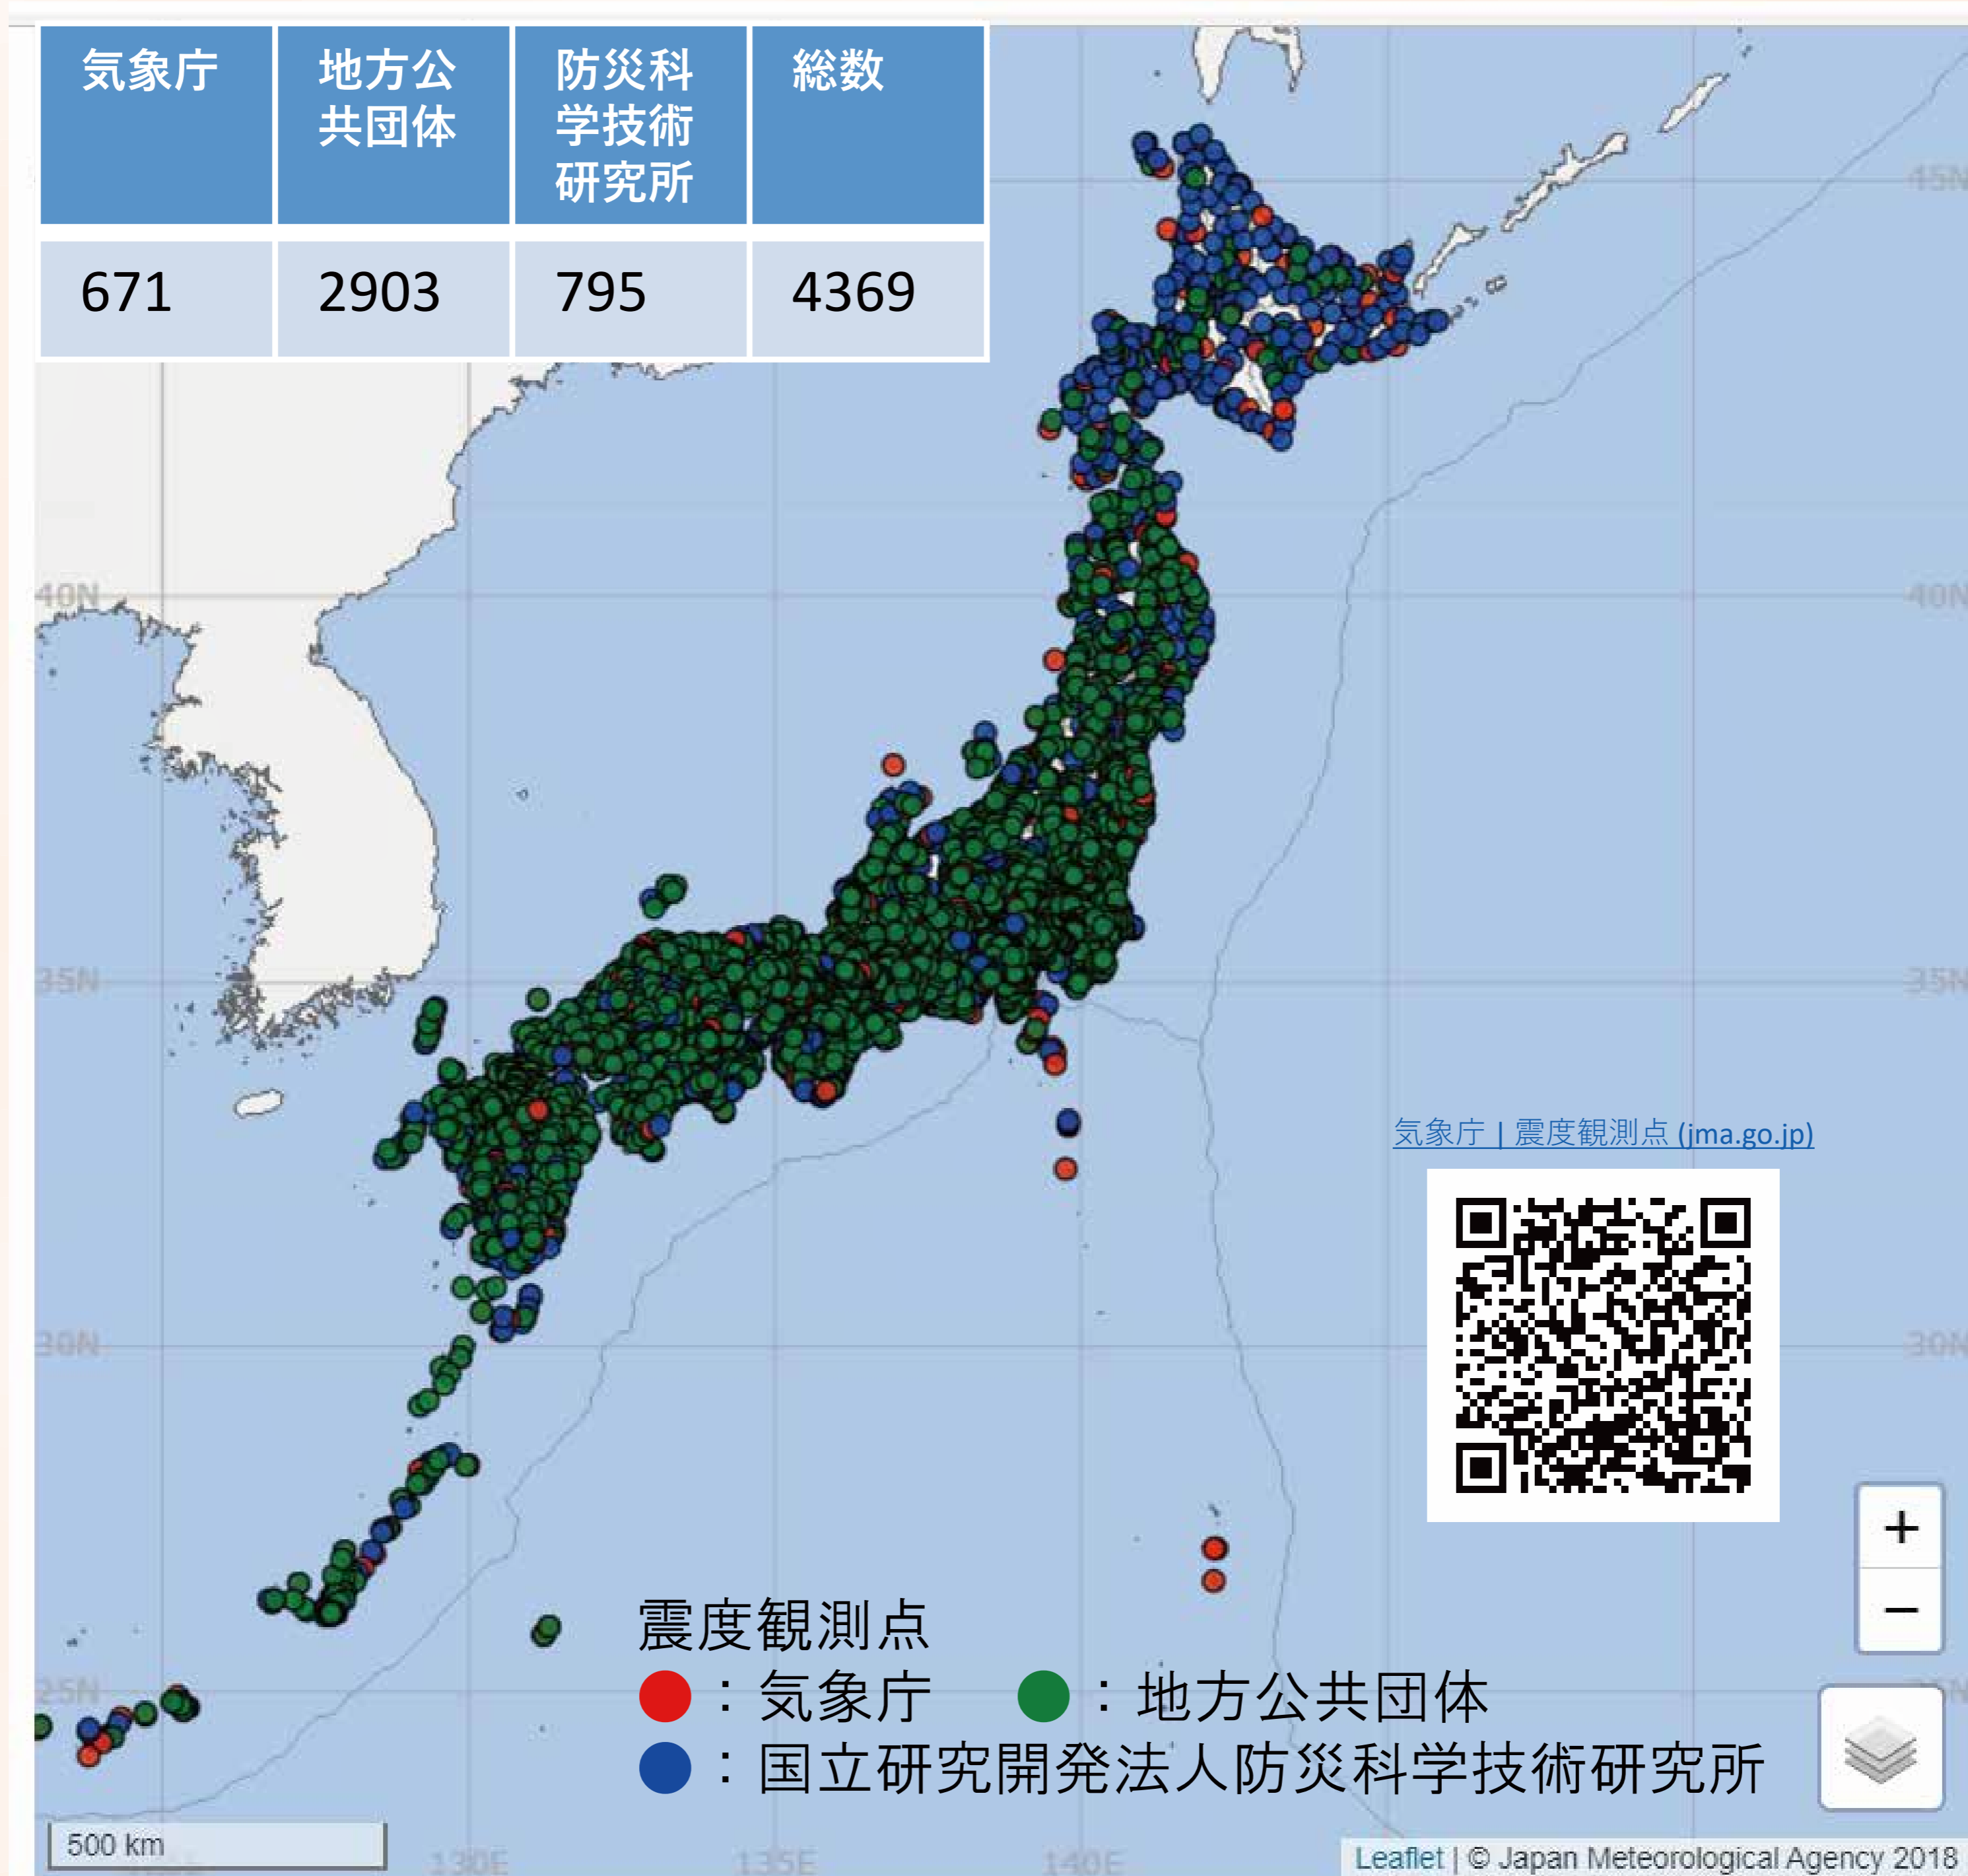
| 気象庁 | 地方公共団体 | 防災科学技術研究所 | 総数 |
|---|---|---|---|
| 671 | 2903 | 795 | 4369 |

45N
40N
40N
35N
35N
30N
30N
25N
130E
135E
140E

気象庁 | 震度観測点 (jma.go.jp)

+
−

震度観測点
：気象庁　：地方公共団体
：国立研究開発法人防災科学技術研究所

500 km

Leaflet | © Japan Meteorological Agency 2018